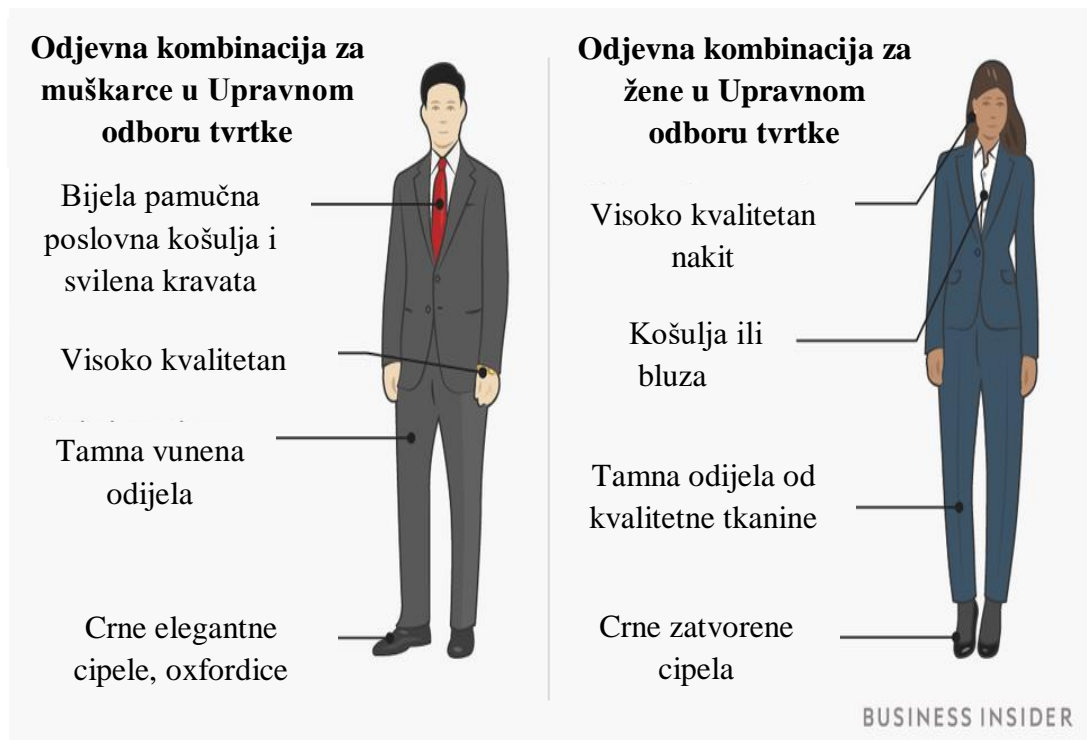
**Odjevna kombinacija za muškarce u Upravnom odboru tvrtke**

Bijela pamučna poslovna košulja i svilena kravata

Visoko kvalitetan

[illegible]

Tamna vunena odijela

Crne elegantne cipele, oxfordice

**Odjevna kombinacija za žene u Upravnom odboru tvrtke**

Visoko kvalitetan nakit

Košulja ili bluza

Tamna odijela od kvalitetne tkanine

Crne zatvorene cipela

BUSINESS INSIDER